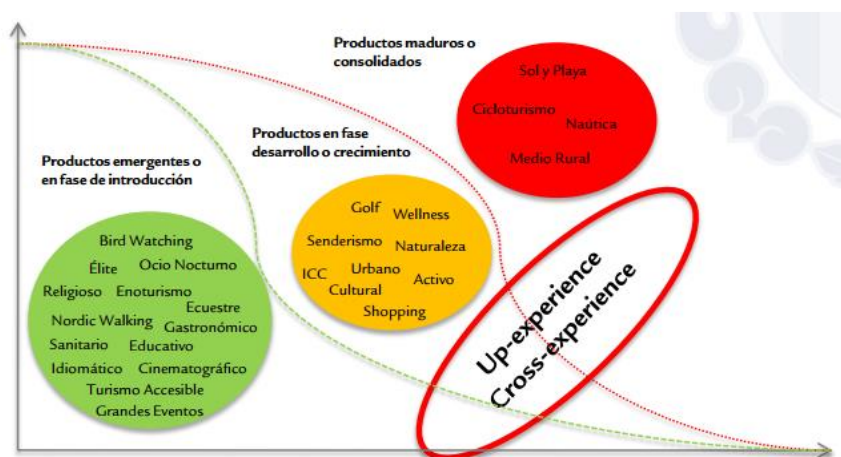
Productos maduros o consolidados

Sol y Playa
Cicloturismo
Náutica
Medio Rural

Productos en fase desarrollo o crecimiento

Golf
Wellness
Senderismo
Naturaleza
ICC
Urbano
Activo
Cultural
Shopping

Productos emergentes o en fase de introducción

Bird Watching
Élite
Ocio Nocturno
Religioso
Enoturismo
Ecuestre
Nordic Walking
Gastronómico
Sanitario
Educativo
Idiomático
Cinematográfico
Turismo Accesible
Grandes Eventos

Up-experience
Cross-experience